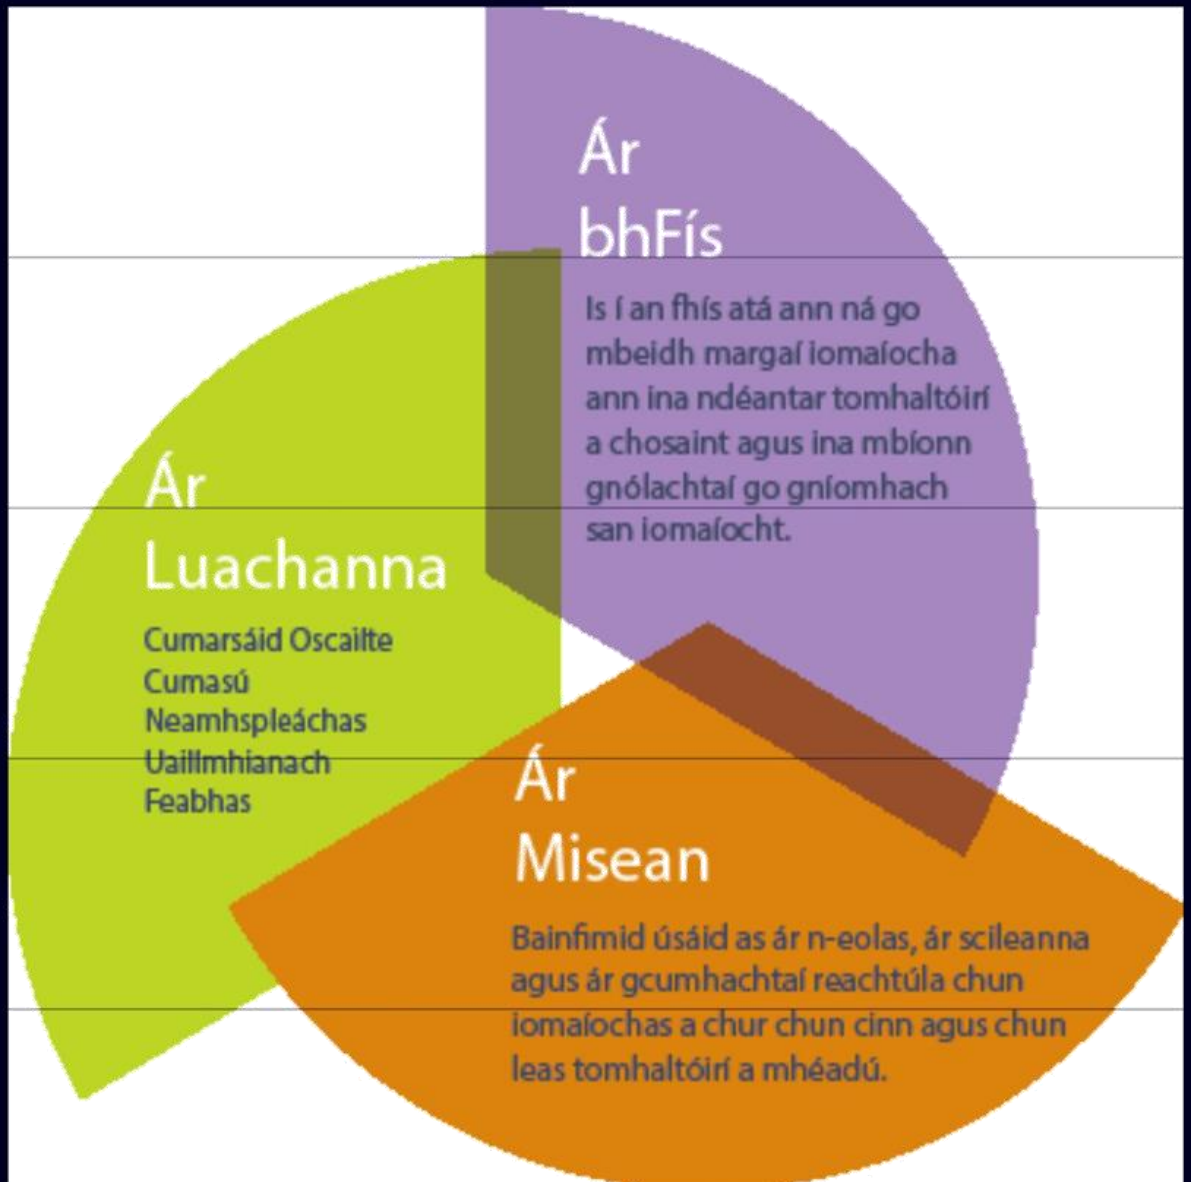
Ár bhFís

Is í an fhís atá ann ná go mbeidh margaí iomaíocha ann ina ndéantar tomhaltóirí a chosaint agus ina mbíonn gnólachtaí go gníomhach san iomaíocht.

Ár Luachanna

Cumarsáid Oscailte
Cumasú
Neamhspleáchas
Uaillmhianach
Feabhas

Ár Misean

Bainfimid úsáid as ár n-eolas, ár scileanna agus ár gcumhachtaí reachtúla chun iomaíochas a chur chun cinn agus chun leas tomhaltóirí a mhéadú.